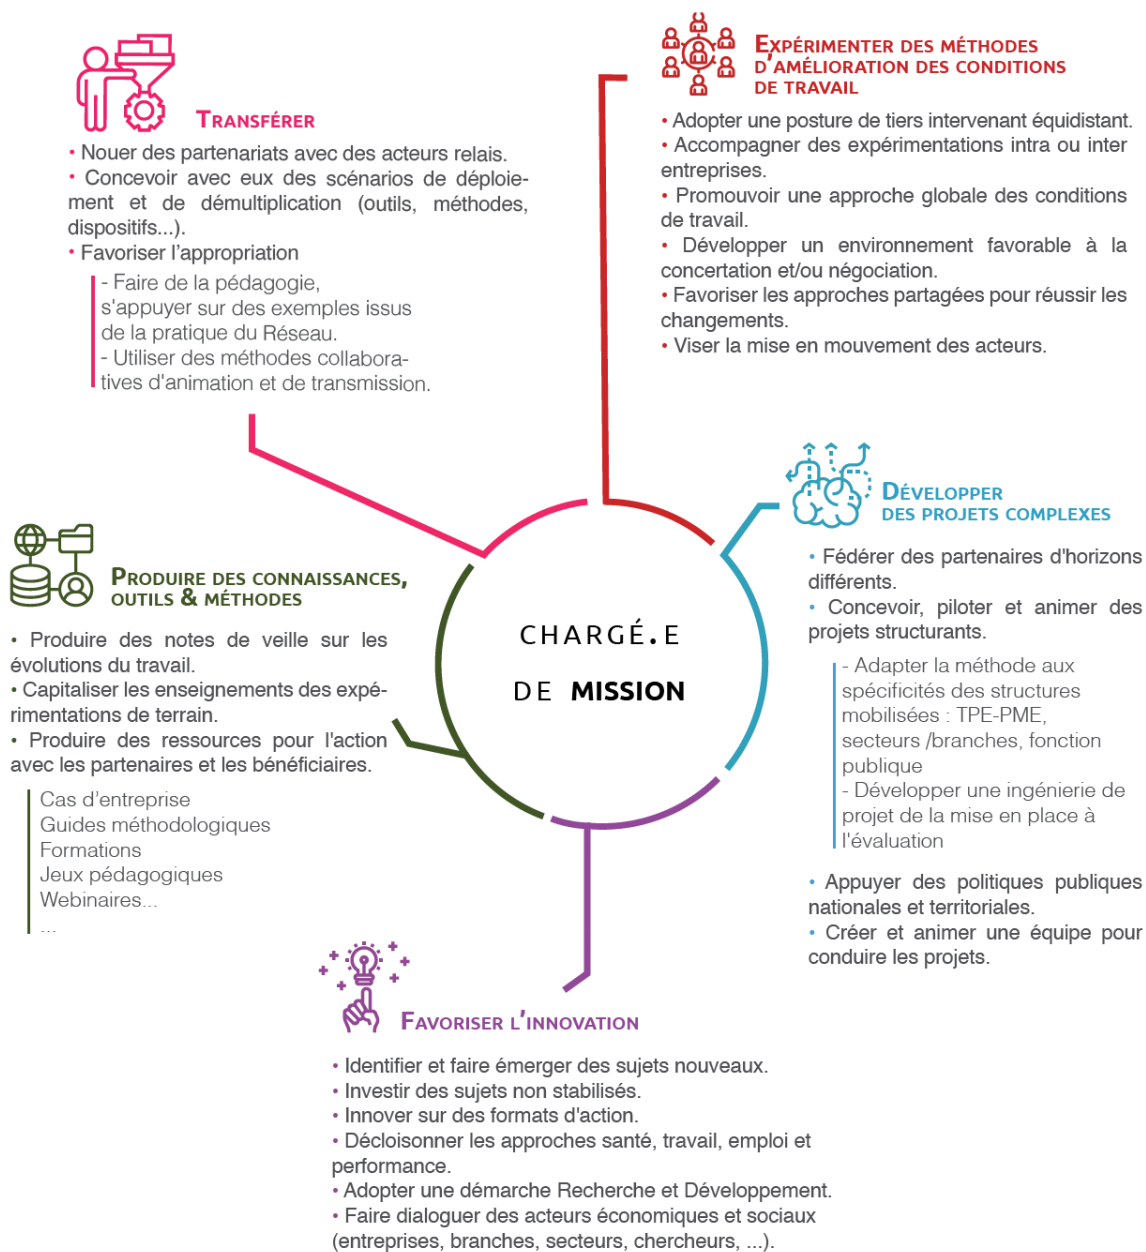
Transférer

• Nouer des partenariats avec des acteurs relais.
• Concevoir avec eux des scénarios de déploiement et de démultiplication (outils, méthodes, dispositifs...).
• Favoriser l'appropriation

- Faire de la pédagogie, s'appuyer sur des exemples issus de la pratique du Réseau.
- Utiliser des méthodes collaboratives d'animation et de transmission.

Expérimenter des méthodes d'amélioration des conditions de travail

• Adopter une posture de tiers intervenant équidistant.
• Accompagner des expérimentations intra ou inter entreprises.
• Promouvoir une approche globale des conditions de travail.
• Développer un environnement favorable à la concertation et/ou négociation.
• Favoriser les approches partagées pour réussir les changements.
• Viser la mise en mouvement des acteurs.

CHARGÉ.E DE MISSION

Produire des connaissances, outils & méthodes

• Produire des notes de veille sur les évolutions du travail.
• Capitaliser les enseignements des expérimentations de terrain.
• Produire des ressources pour l'action avec les partenaires et les bénéficiaires.

Cas d'entreprise
Guides méthodologiques
Formations
Jeux pédagogiques
Webinaires...
...

Développer des projets complexes

• Fédérer des partenaires d'horizons différents.
• Concevoir, piloter et animer des projets structurants.

- Adapter la méthode aux spécificités des structures mobilisées : TPE-PME, secteurs /branches, fonction publique
- Développer une ingénierie de projet de la mise en place à l'évaluation

• Appuyer des politiques publiques nationales et territoriales.
• Créer et animer une équipe pour conduire les projets.

Favoriser l'innovation

• Identifier et faire émerger des sujets nouveaux.
• Investir des sujets non stabilisés.
• Innover sur des formats d'action.
• Décloisonner les approches santé, travail, emploi et performance.
• Adopter une démarche Recherche et Développement.
• Faire dialoguer des acteurs économiques et sociaux (entreprises, branches, secteurs, chercheurs, ...).